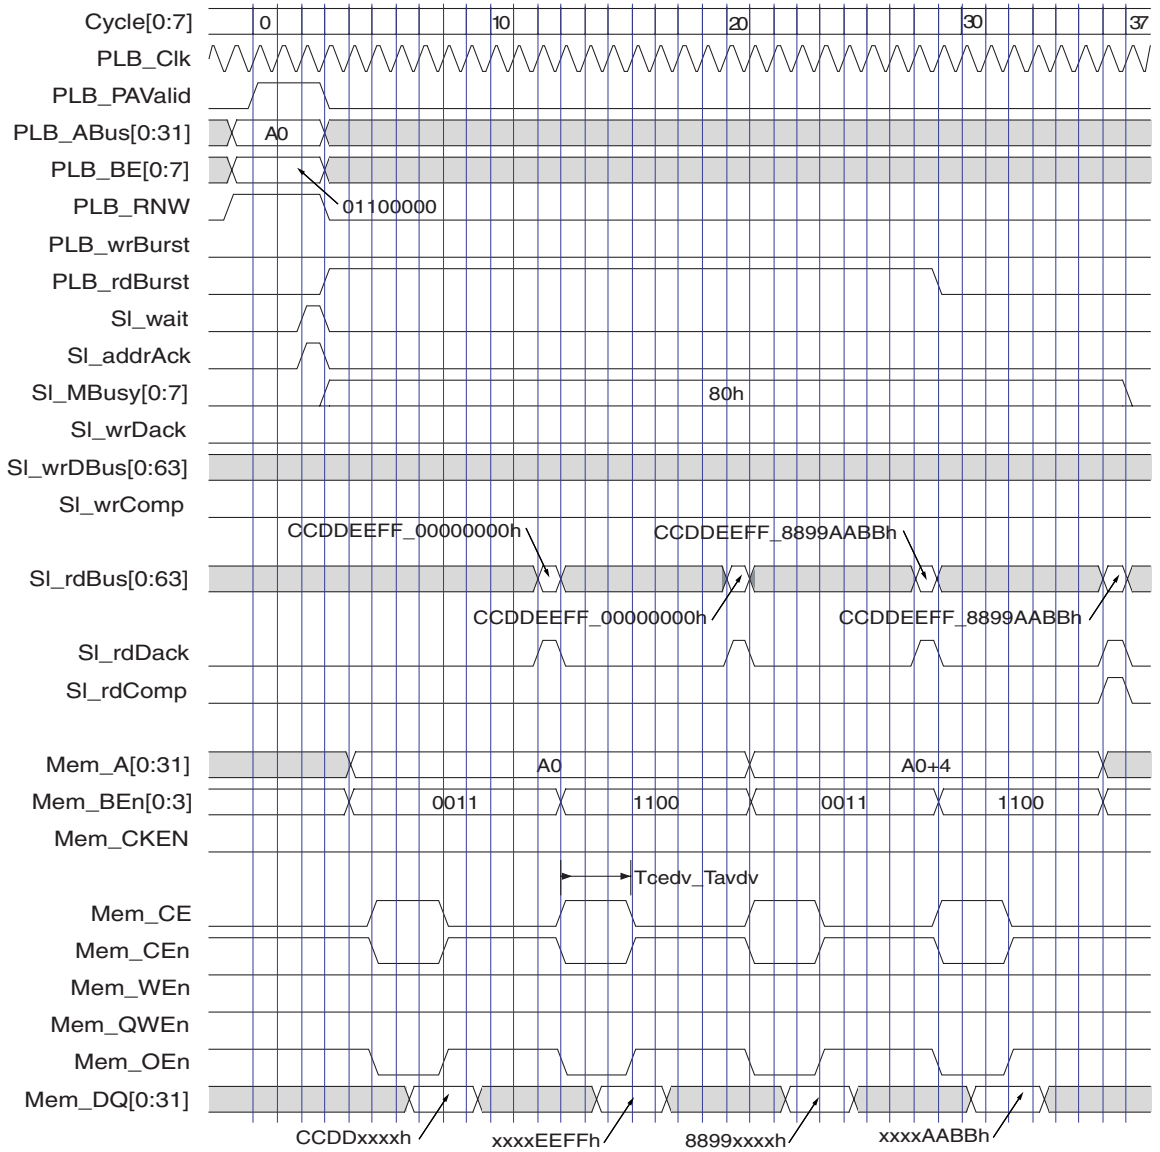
Cycle[0:7] 0 10 20 30 37
PLB_Clk
PLB_PAValid
PLB_ABus[0:31] A0
PLB_BE[0:7]
PLB_RNW 01100000
PLB_wrBurst
PLB_rdBurst
Sl_wait
Sl_addrAck
Sl_MBusy[0:7] 80h
Sl_wrDack
Sl_wrDBus[0:63]
Sl_wrComp
CCDDEEFF_00000000h
CCDDEEFF_8899AABBh
Sl_rdBus[0:63]
CCDDEEFF_00000000h
CCDDEEFF_8899AABBh
Sl_rdDack
Sl_rdComp
Mem_A[0:31] A0 A0+4
Mem_BEn[0:3] 0011 1100 0011 1100
Mem_CKEN
Tcedv_Tavdv
Mem_CE
Mem_CEn
Mem_WEn
Mem_QWEn
Mem_OEn
Mem_DQ[0:31]
CCDDxxxxh xxxxEEFFh 8899xxxxh xxxxAABBh